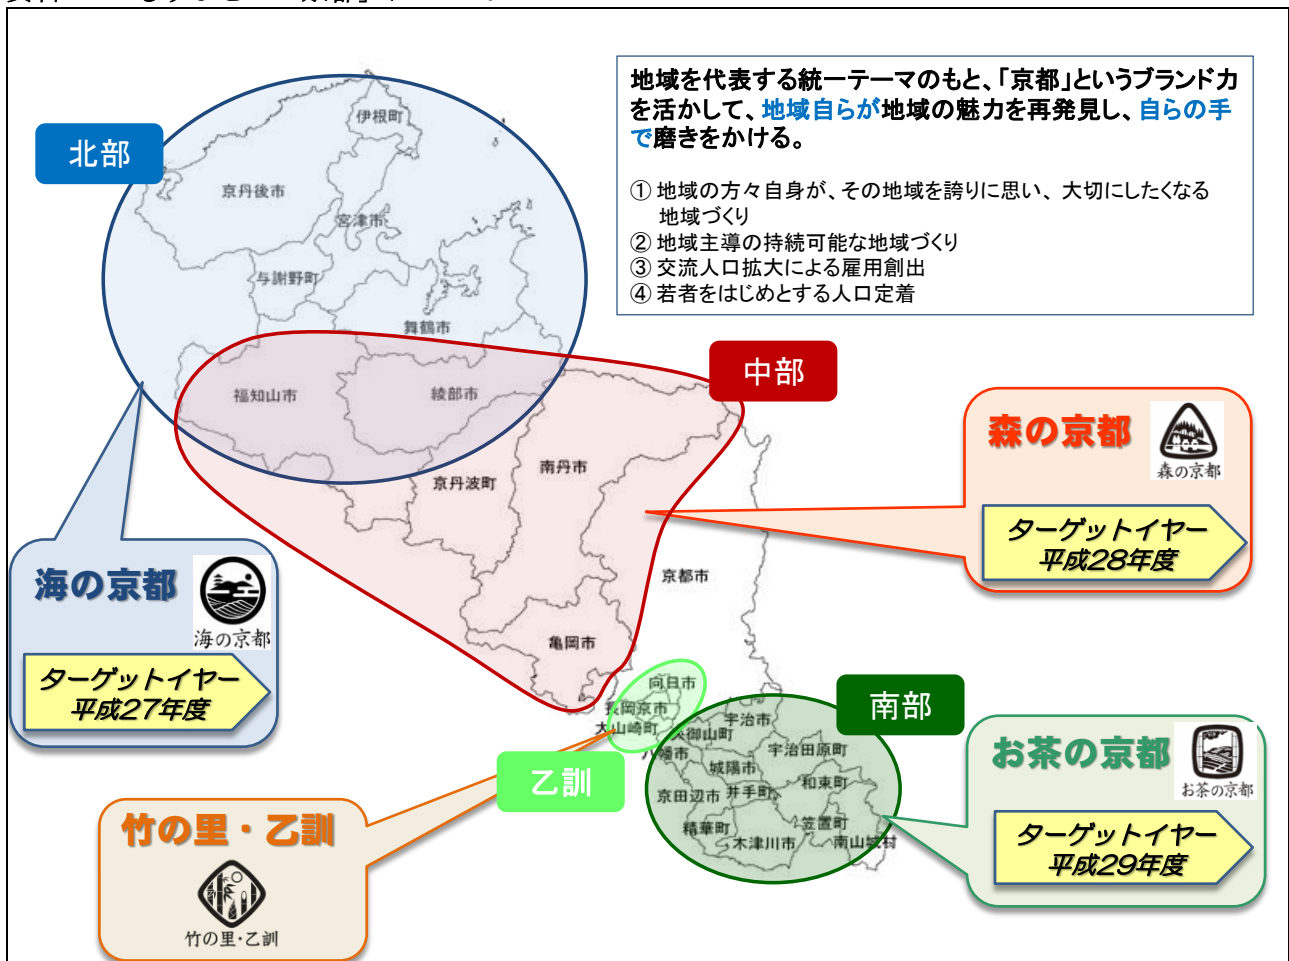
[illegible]

地域を代表する統一テーマのもと、「京都」というブランド力を活かして、地域自らが地域の魅力を再発見し、自らの手で磨きをかける。

① 地域の方々自身が、その地域を誇りに思い、大切にしたくなる地域づくり
② 地域主導の持続可能な地域づくり
③ 交流人口拡大による雇用創出
④ 若者をはじめとする人口定着

北部

伊根町
京丹後市
宮津市
与謝野町
舞鶴市
福知山市
綾部市

中部

南丹市
京丹波町
京都市
亀岡市

森の京都
森の京都
ターゲットイヤー
平成28年度

海の京都
海の京都
ターゲットイヤー
平成27年度

向日市
長岡京市
大山崎町
宇治市
久御山町
八幡市
宇治田原町
城陽市
和束町
京田辺市
井手町
笠置町
精華町
木津川市
南山城村

南部

乙訓

お茶の京都
お茶の京都
ターゲットイヤー
平成29年度

竹の里・乙訓
竹の里・乙訓